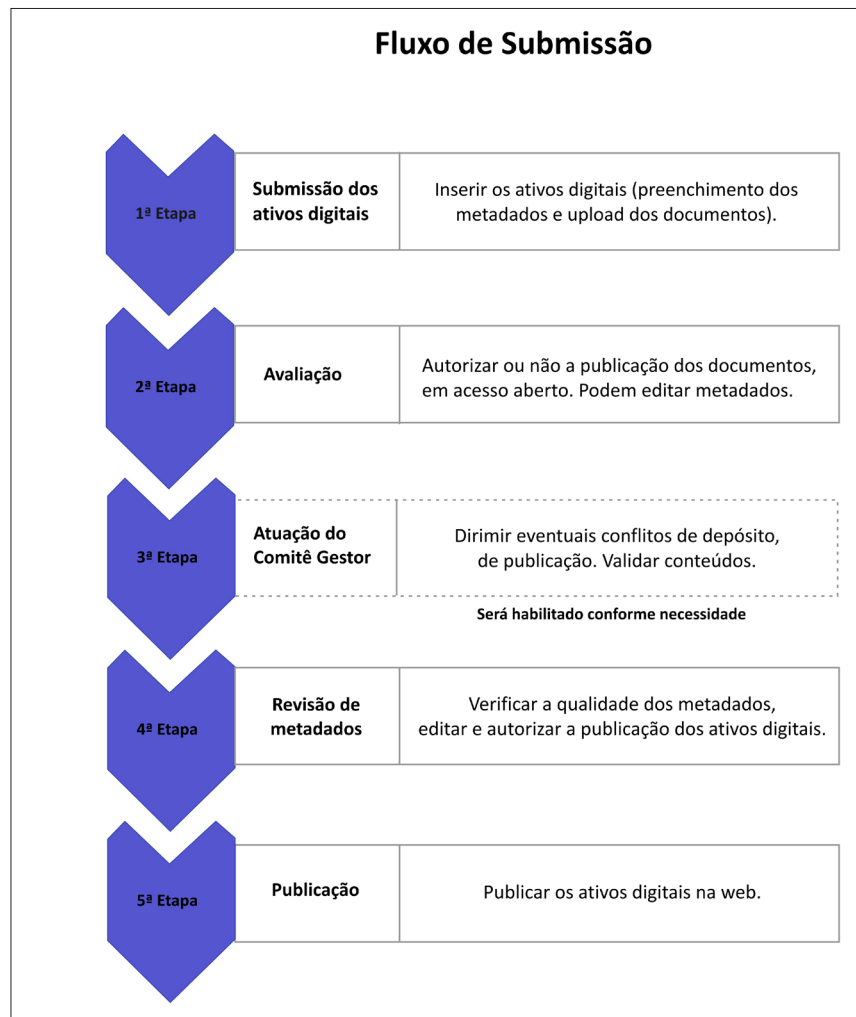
Fluxo de Submissão

1ª Etapa

| Submissão dos ativos digitais | Inserir os ativos digitais (preenchimento dos metadados e upload dos documentos). |
|---|---|

2ª Etapa

| Avaliação | Autorizar ou não a publicação dos documentos, em acesso aberto. Podem editar metadados. |
|---|---|

3ª Etapa

| Atuação do Comitê Gestor | Dirimir eventuais conflitos de depósito, de publicação. Validar conteúdos. |
|---|---|

Será habilitado conforme necessidade

4ª Etapa

| Revisão de metadados | Verificar a qualidade dos metadados, editar e autorizar a publicação dos ativos digitais. |
|---|---|

5ª Etapa

| Publicação | Publicar os ativos digitais na web. |
|---|---|